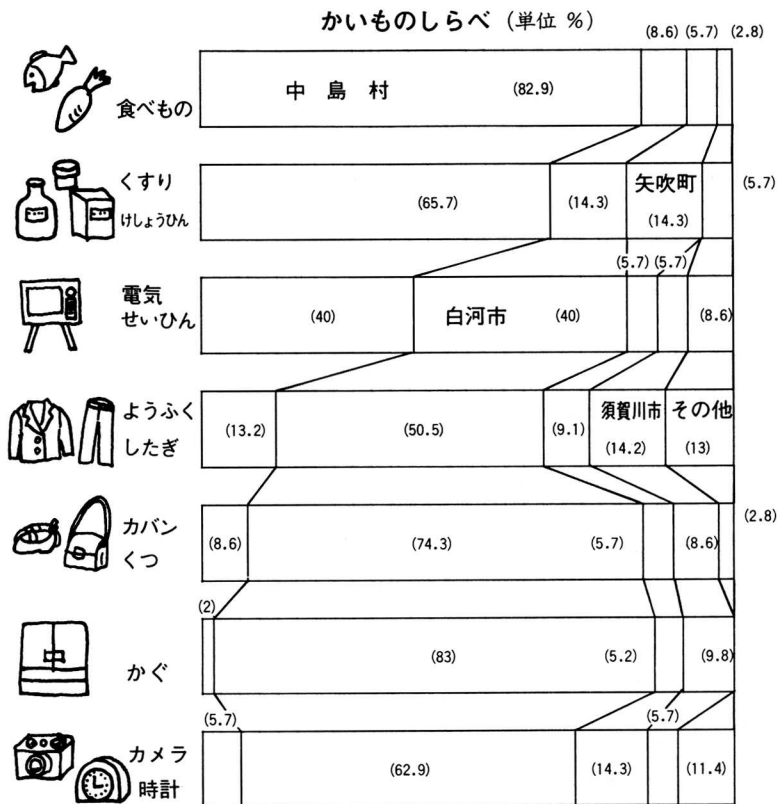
かいものしらべ（単位 %）

(8.6) (5.7) (2.8)

食べもの 中島村 (82.9)

くすり けしょうひん (65.7) (14.3) 矢吹町 (14.3) (5.7)

(5.7) (5.7)

電気 せいひん (40) 白河市 (40) (8.6)

ようふく したぎ (13.2) (50.5) (9.1) 須賀川市 (14.2) その他 (13)

カバン くつ (8.6) (74.3) (5.7) (8.6) (2.8)

(2)

かぐ 中 (83) (5.2) (9.8)

(5.7) (5.7)

カメラ 時計 (62.9) (14.3) (11.4)